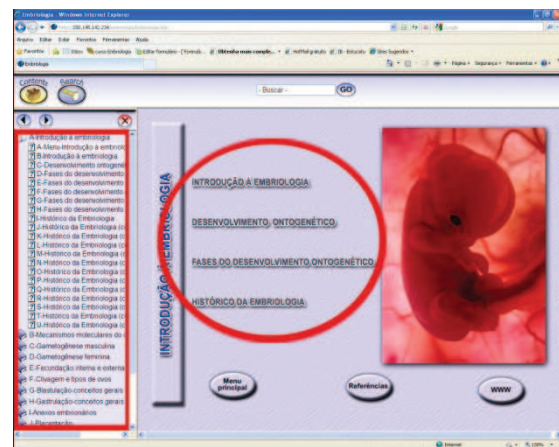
Embriologia - Windows Internet Explorer

http://200.190.142.226/

Arquivo Editar Exibir Favoritos Ferramentas Ajuda

Favoritos

Embriologia

Página Segurança Ferramentas

Content Search

-Buscar- GO

A-Introdução à embriologia
A-Menu-Introdução à embriolo
B-Introdução à embriologia
C-Desenvolvimento ontogené
D-Fases do desenvolviment
E-Fases do desenvolviment
F-Fases do desenvolviment
G-Fases do desenvolviment
H-Fases do desenvolviment
I-Histórico da Embriologia
J-Histórico da Embriologia (c
K-Histórico da Embriologia (c
L-Histórico da Embriologia (c
M-Histórico da Embriologia (c
N-Histórico da Embriologia (c
O-Histórico da Embriologia (c
P-Histórico da Embriologia (c
Q-Histórico da Embriologia (c
R-Histórico da Embriologia (c
S-Histórico da Embriologia (c
T-Histórico da Embriologia (c
U-Histórico da Embriologia (c
B-Mecanismos moleculares do
C-Gametogênese masculina
D-Gametogênese feminina
E-Fecundação interna e externa
F-Clivagem e tipos de ovos
G-Blastulação-conceitos gerais
H-Gastrulação-conceitos gerais
I-Anexos embrionários
J-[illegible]

INTRODUÇÃO À EMBRIOLOGIA

INTRODUÇÃO À EMBRIOLOGIA

DESENVOLVIMENTO ONTOGENÉTICO

FASES DO DESENVOLVIMENTO ONTOGENÉTICO

HISTÓRICO DA EMBRIOLOGIA

Menu principal

Referências

WWW

Internet